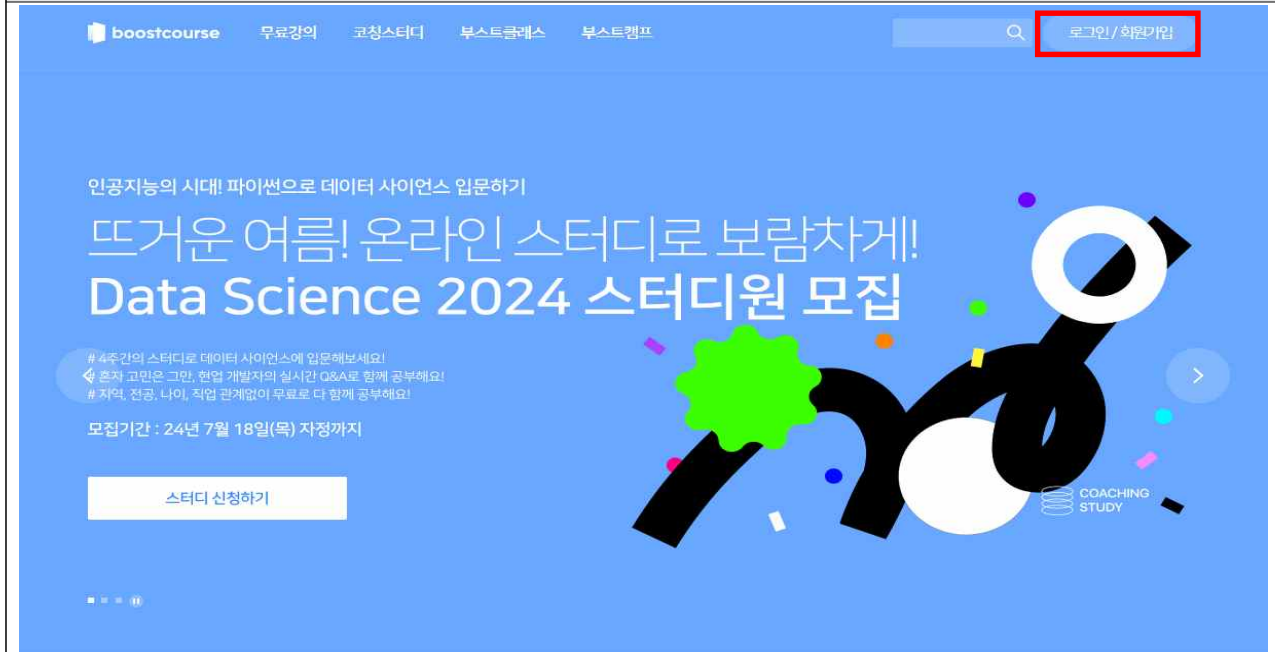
boostcourse 무료강의 코칭스터디 부스트클래스 부스트캠프 로그인 / 회원가입

인공지능의 시대! 파이썬으로 데이터 사이언스 입문하기

뜨거운 여름! 온라인 스터디로 보람차게!

Data Science 2024 스터디원 모집

# 4주간의 스터디로 데이터 사이언스에 입문해보세요!
# 혼자 고민은 그만, 현업 개발자의 실시간 Q&A로 함께 공부해요!
# 지역, 전공, 나이, 직업 관계없이 무료로 다 함께 공부해요!

모집기간 : 24년 7월 18일(목) 자정까지

스터디 신청하기

COACHING STUDY